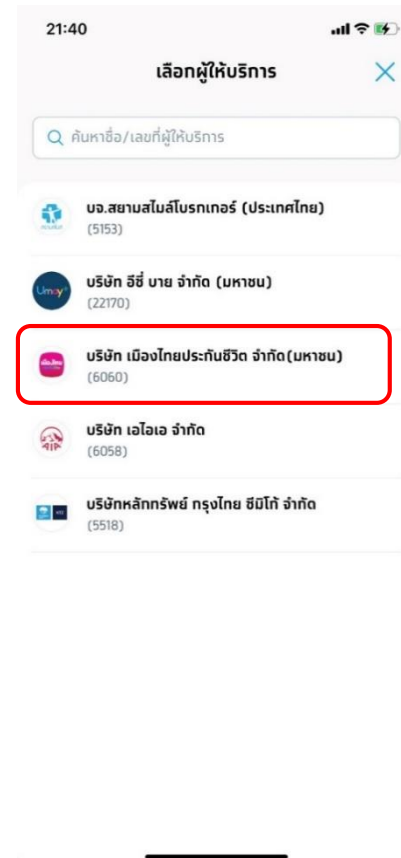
21:40

เลือกผู้ให้บริการ

ค้นหาชื่อ/เลขที่ผู้ให้บริการ

บจ.สยามสไมล์โบรกเกอร์ (ประเทศไทย)
(5153)

Umay+

บริษัท อีซี่ บาย จำกัด (มหาชน)
(22170)

บริษัท เมืองไทยประกันชีวิต จำกัด(มหาชน)
(6060)

บริษัท เอไอเอ จำกัด
(6058)

AIA

บริษัทหลักทรัพย์ กรุงไทย ซีมิโก้ จำกัด
(5518)